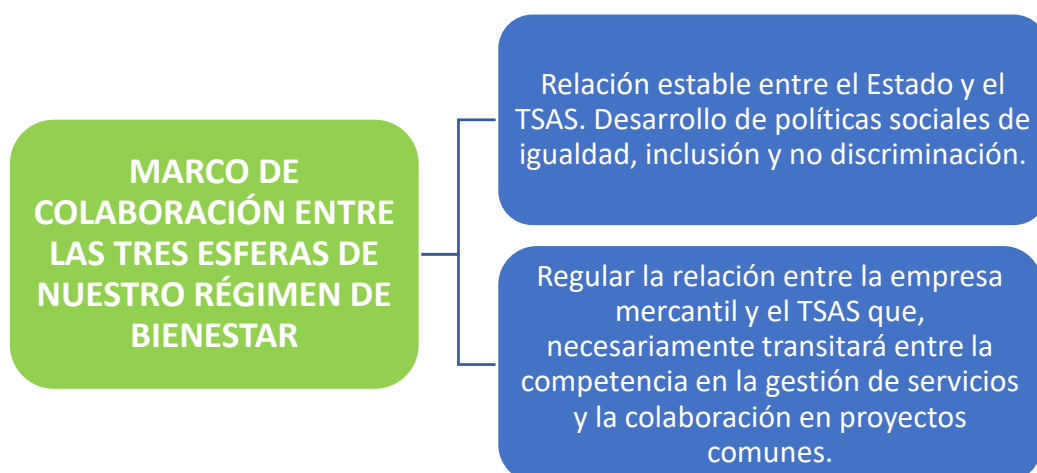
MARCO DE COLABORACIÓN ENTRE LAS TRES ESFERAS DE NUESTRO RÉGIMEN DE BIENESTAR

Relación estable entre el Estado y el TSAS. Desarrollo de políticas sociales de igualdad, inclusión y no discriminación.

Regular la relación entre la empresa mercantil y el TSAS que, necesariamente transitará entre la competencia en la gestión de servicios y la colaboración en proyectos comunes.